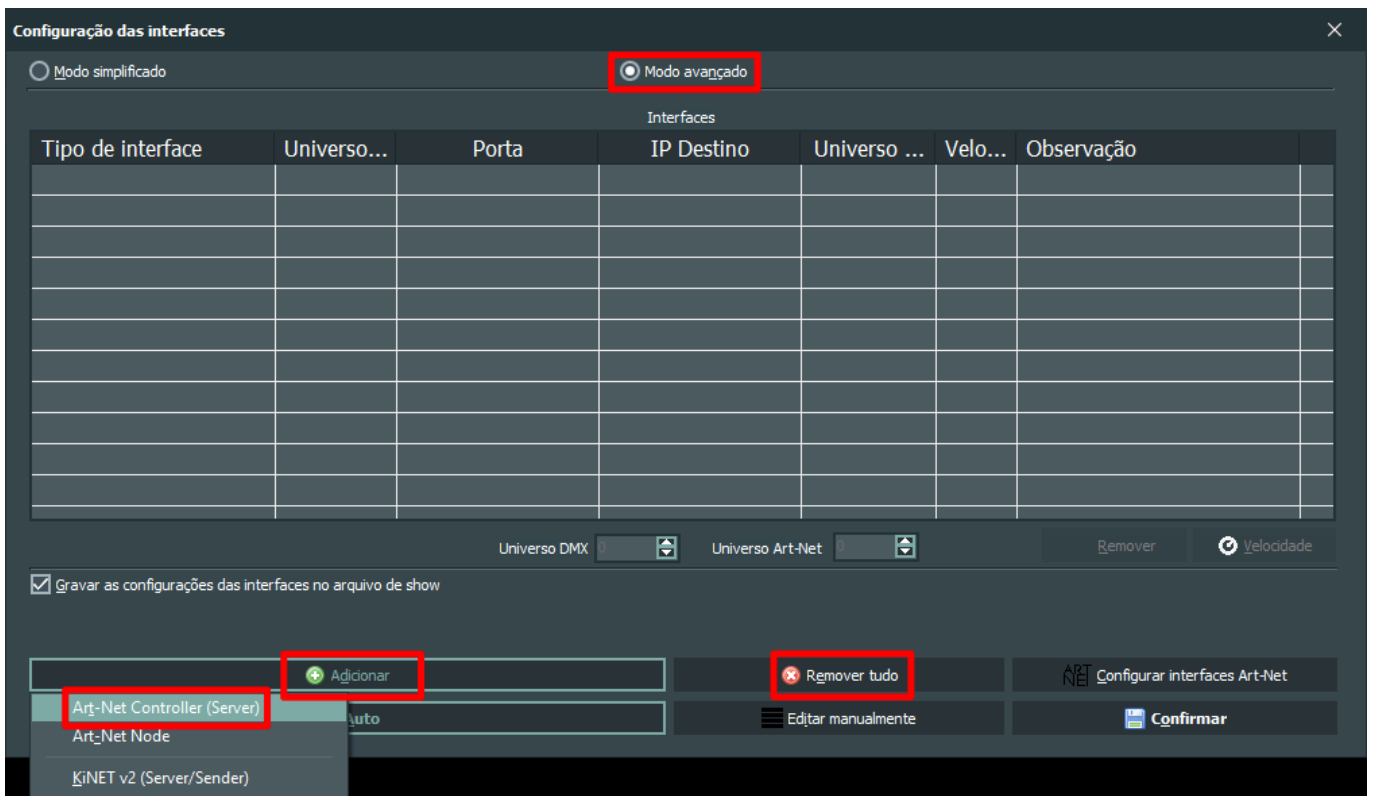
Configuração das interfaces

Modo simplificado

Modo avançado

Interfaces

| Tipo de interface | Universo... | Porta | IP Destino | Universo ... | Velo... | Observação |
|---|---|---|---|---|---|---|
| | | | | | | |

Universo DMX 0

Universo Art-Net 0

Remover

Velocidade

Gravar as configurações das interfaces no arquivo de show

Adicionar

Remover tudo

ART NET Configurar interfaces Art-Net

Art-Net Controller (Server)

Auto

Editar manualmente

Confirmar

Art-Net Node

KiNET v2 (Server/Sender)